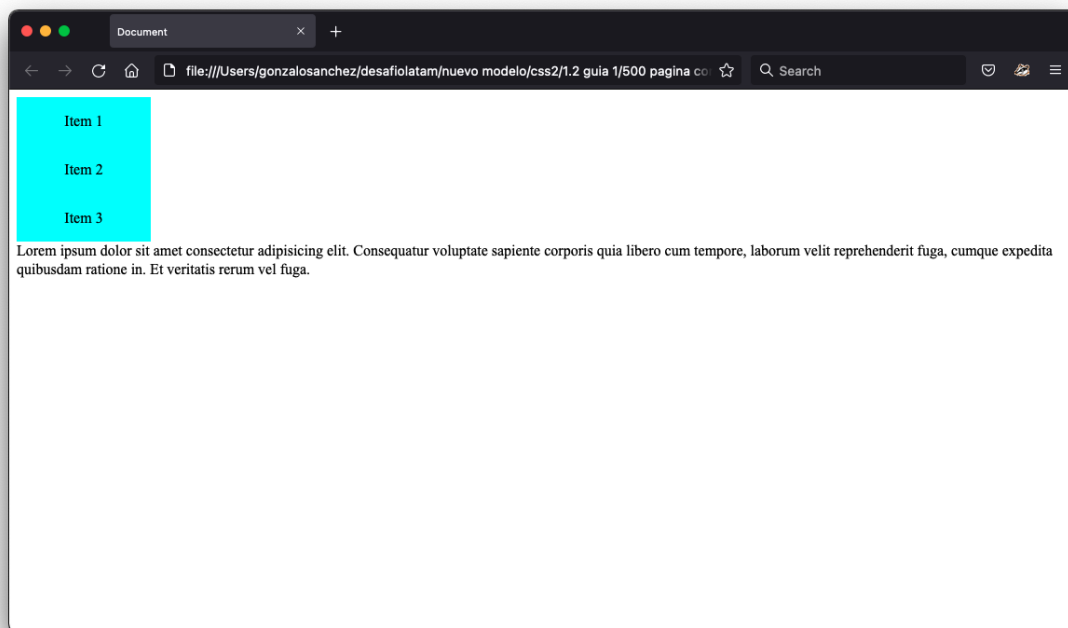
Document
×
+
file:///Users/gonzalosanchez/desafiolatam/nuevo modelo/css2/1.2 guia 1/500 pagina co
Search

Item 1

Item 2

Item 3

Lorem ipsum dolor sit amet consectetur adipisicing elit. Consequatur voluptate sapiente corporis quia libero cum tempore, laborum velit reprehenderit fuga, cumque expedita quibusdam ratione in. Et veritatis rerum vel fuga.